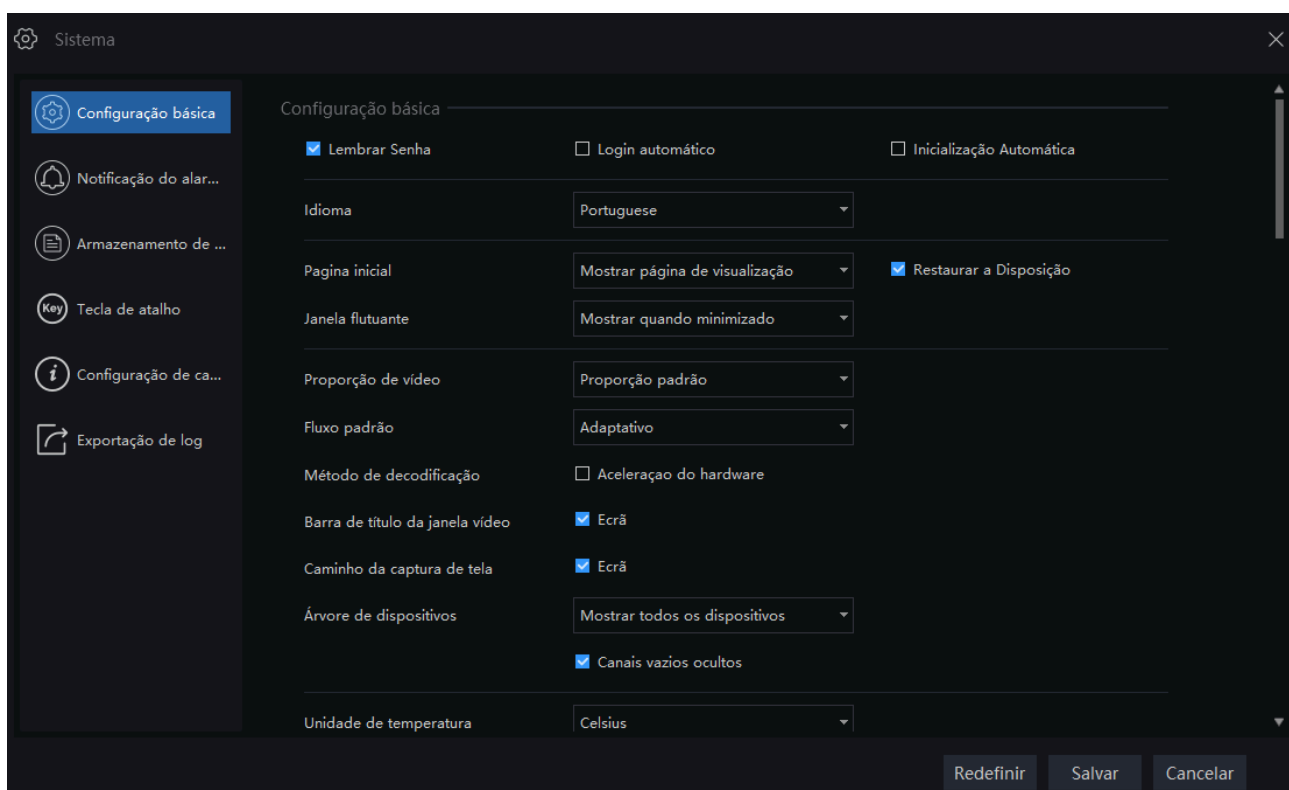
Sistema

Configuração básica
Notificação do alar...
Armazenamento de ...
Key Tecla de atalho
Configuração de ca...
Exportação de log

Configuração básica

Lembrar Senha
Login automático
Inicialização Automática

Idioma
Portuguese

Pagina inicial
Mostrar página de visualização
Restaurar a Disposição

Janela flutuante
Mostrar quando minimizado

Proporção de vídeo
Proporção padrão

Fluxo padrão
Adaptativo

Método de decodificação
Aceleraçao do hardware

Barra de título da janela vídeo
Ecrã

Caminho da captura de tela
Ecrã

Árvore de dispositivos
Mostrar todos os dispositivos

Canais vazios ocultos

Unidade de temperatura
Celsius

Redefinir
Salvar
Cancelar